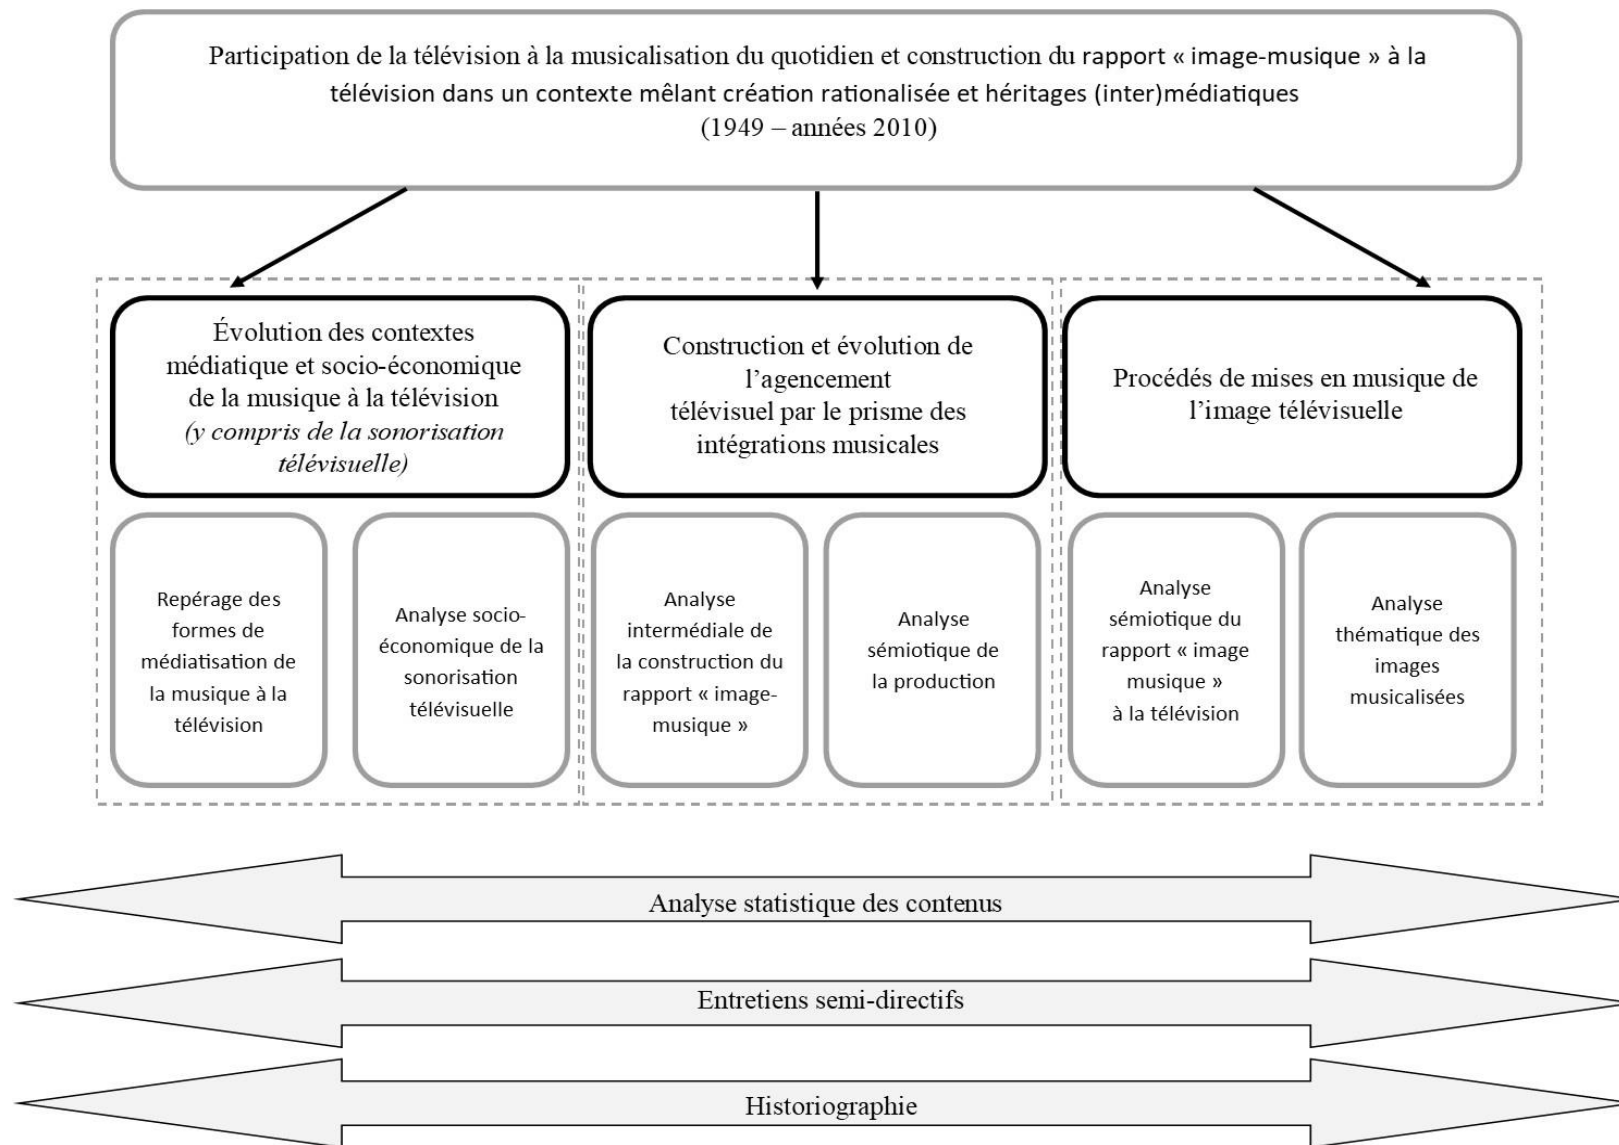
Participation de la télévision à la musicalisation du quotidien et construction du rapport « image-musique » à la télévision dans un contexte mêlant création rationalisée et héritages (inter)médiatiques
(1949 – années 2010)

Évolution des contextes médiatique et socio-économique de la musique à la télévision
*(y compris de la sonorisation télévisuelle)*

Repérage des formes de médiatisation de la musique à la télévision

Analyse socio-économique de la sonorisation télévisuelle

Construction et évolution de l'agencement télévisuel par le prisme des intégrations musicales

Analyse intermédiale de la construction du rapport « image-musique »

Analyse sémiotique de la production

Procédés de mises en musique de l'image télévisuelle

Analyse sémiotique du rapport « image musique » à la télévision

Analyse thématique des images musicalisées

Analyse statistique des contenus

Entretiens semi-directifs

Historiographie